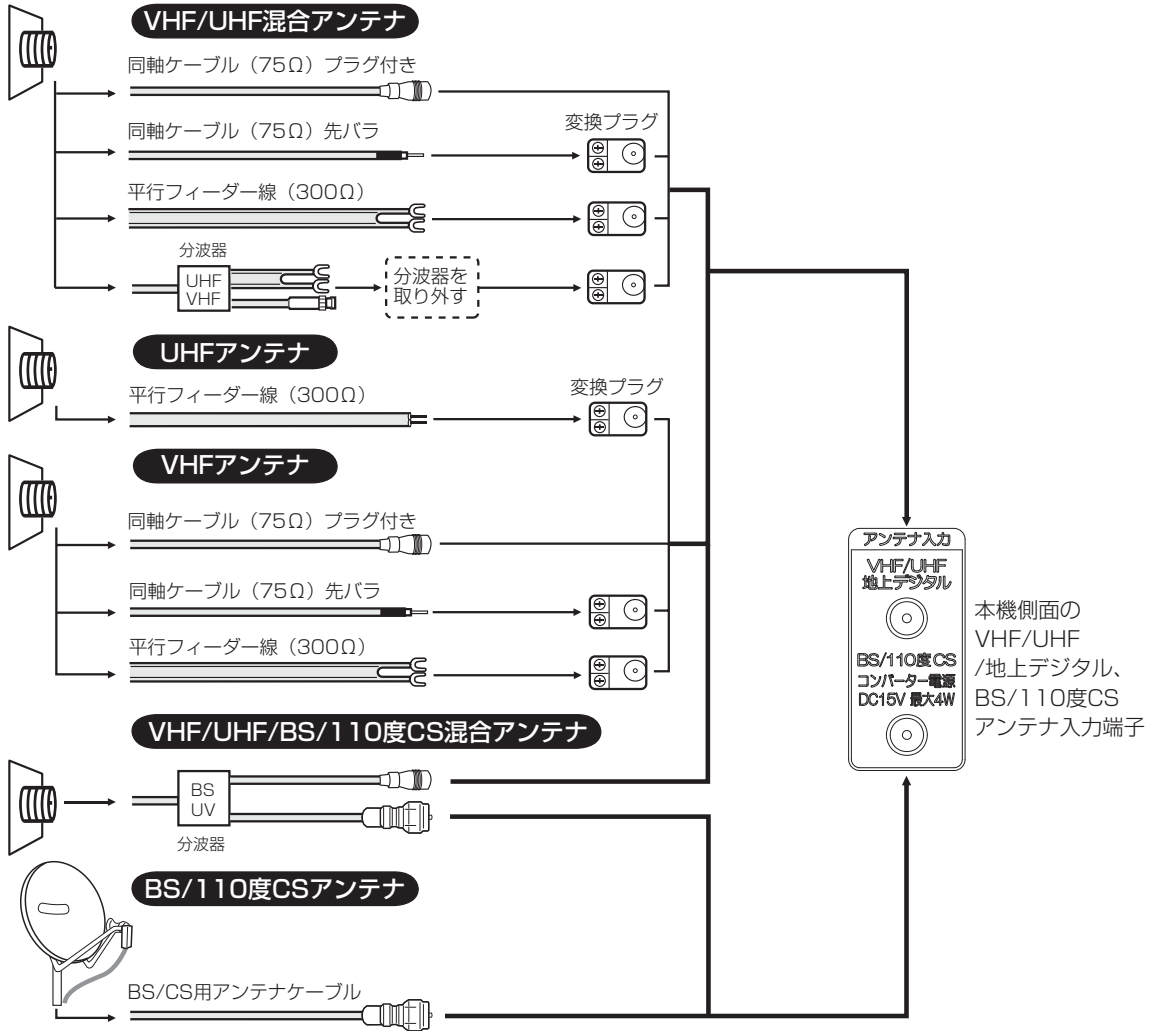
VHF/UHF混合アンテナ

同軸ケーブル（75Ω）プラグ付き

同軸ケーブル（75Ω）先バラ

変換プラグ

平行フィーダー線（300Ω）

分波器

UHF
VHF

分波器を取り外す

UHFアンテナ

平行フィーダー線（300Ω）

変換プラグ

VHFアンテナ

同軸ケーブル（75Ω）プラグ付き

同軸ケーブル（75Ω）先バラ

平行フィーダー線（300Ω）

VHF/UHF/BS/110度CS混合アンテナ

BS
UV

分波器

BS/110度CSアンテナ

BS/CS用アンテナケーブル

アンテナ入力

VHF/UHF
地上デジタル

BS/110度CS
コンバーター電源
DC15V 最大4W

本機側面の
VHF/UHF
/地上デジタル、
BS/110度CS
アンテナ入力端子